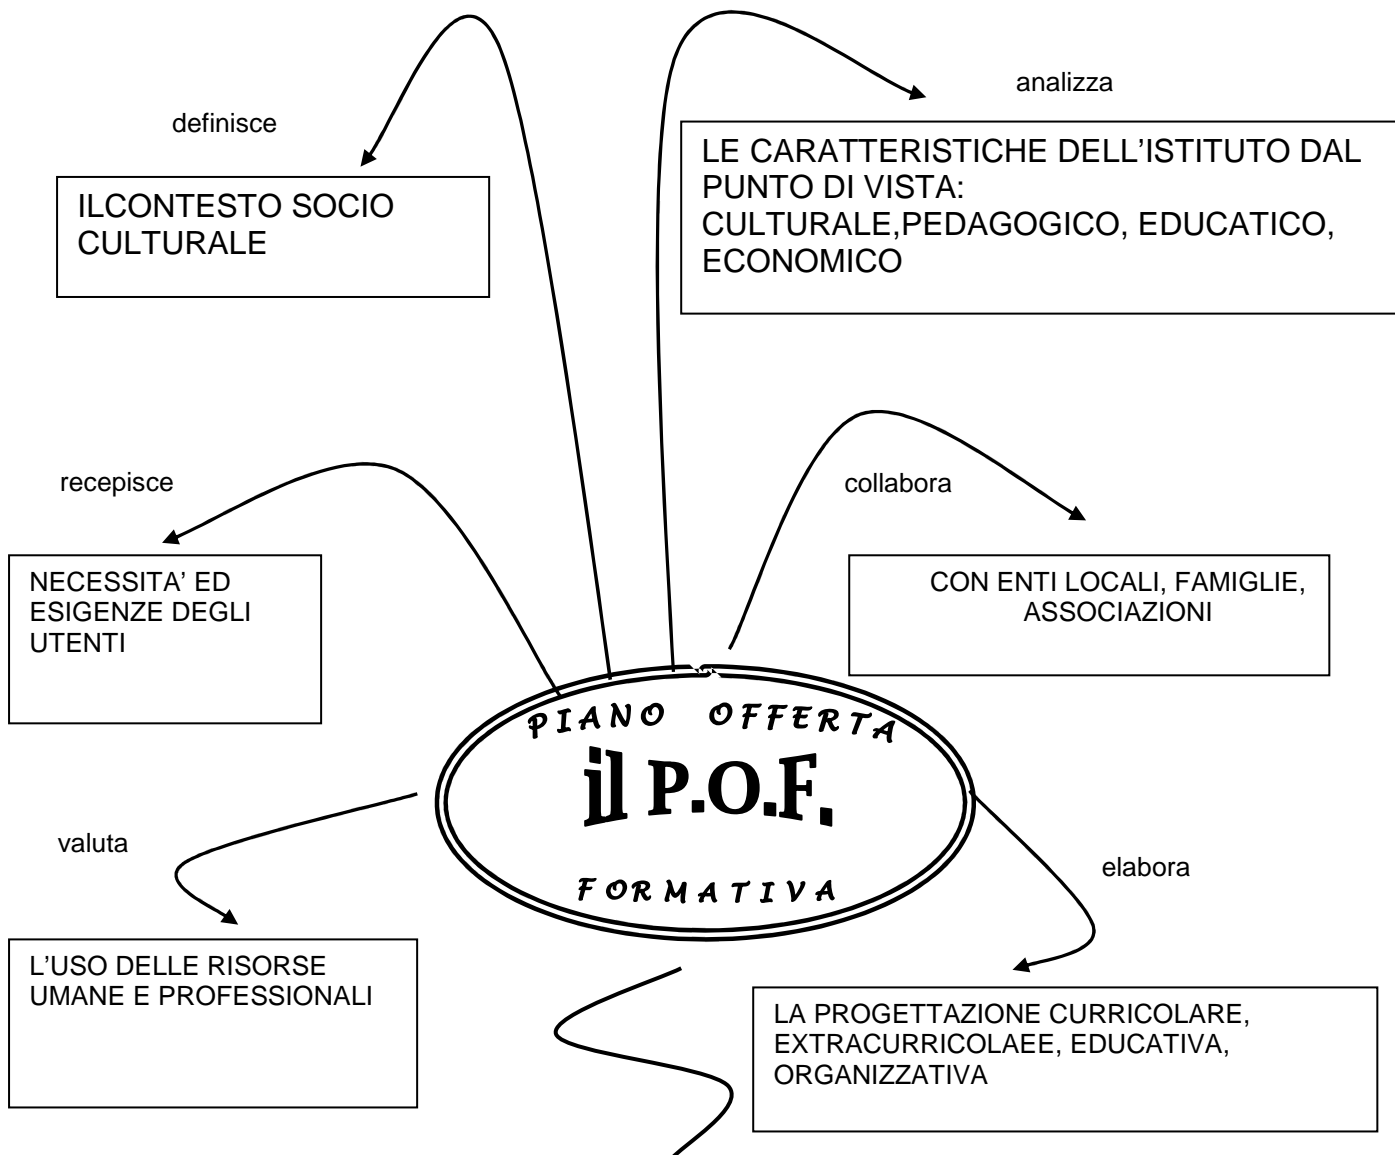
analizza

definisce

LE CARATTERISTICHE DELL'ISTITUTO DAL PUNTO DI VISTA: CULTURALE,PEDAGOGICO, EDUCATICO, ECONOMICO

ILCONTESTO SOCIO CULTURALE

recepisce

collabora

NECESSITA' ED ESIGENZE DEGLI UTENTI

CON ENTI LOCALI, FAMIGLIE, ASSOCIAZIONI

PIANO OFFERTA

il P.O.F.

FORMATIVA

valuta

elabora

L'USO DELLE RISORSE UMANE E PROFESSIONALI

LA PROGETTAZIONE CURRICOLARE, EXTRACURRICOLAEE, EDUCATIVA, ORGANIZZATIVA